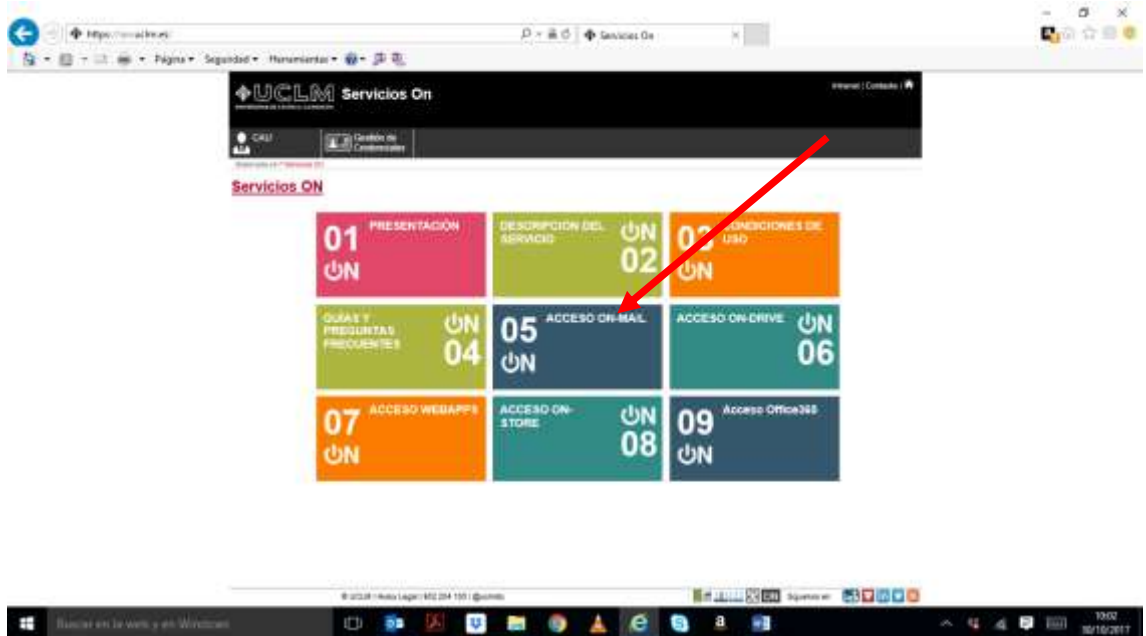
https://on.uclm.es/

Servicios On

Página ▾ Seguridad ▾ Herramientas ▾

UCLM Servicios On

Intranet | Contacto |

CAU

Gestión de Credenciales

Servicios ON

01 PRESENTACIÓN ON

DESCRIPCIÓN DEL SERVICIO ON 02

03 CONDICIONES DE USO ON

GUÍAS Y PREGUNTAS FRECUENTES ON 04

05 ACCESO ON-MAIL ON

ACCESO ON-DRIVE ON 06

07 ACCESO WEBAPPS ON

ACCESO ON-STORE ON 08

09 Acceso Office365 ON

© UCLM | Aviso Legal | 902 204 100 | @uclmtic

Síguenos en

Buscar en la web y en Windows

10:02
30/10/2017